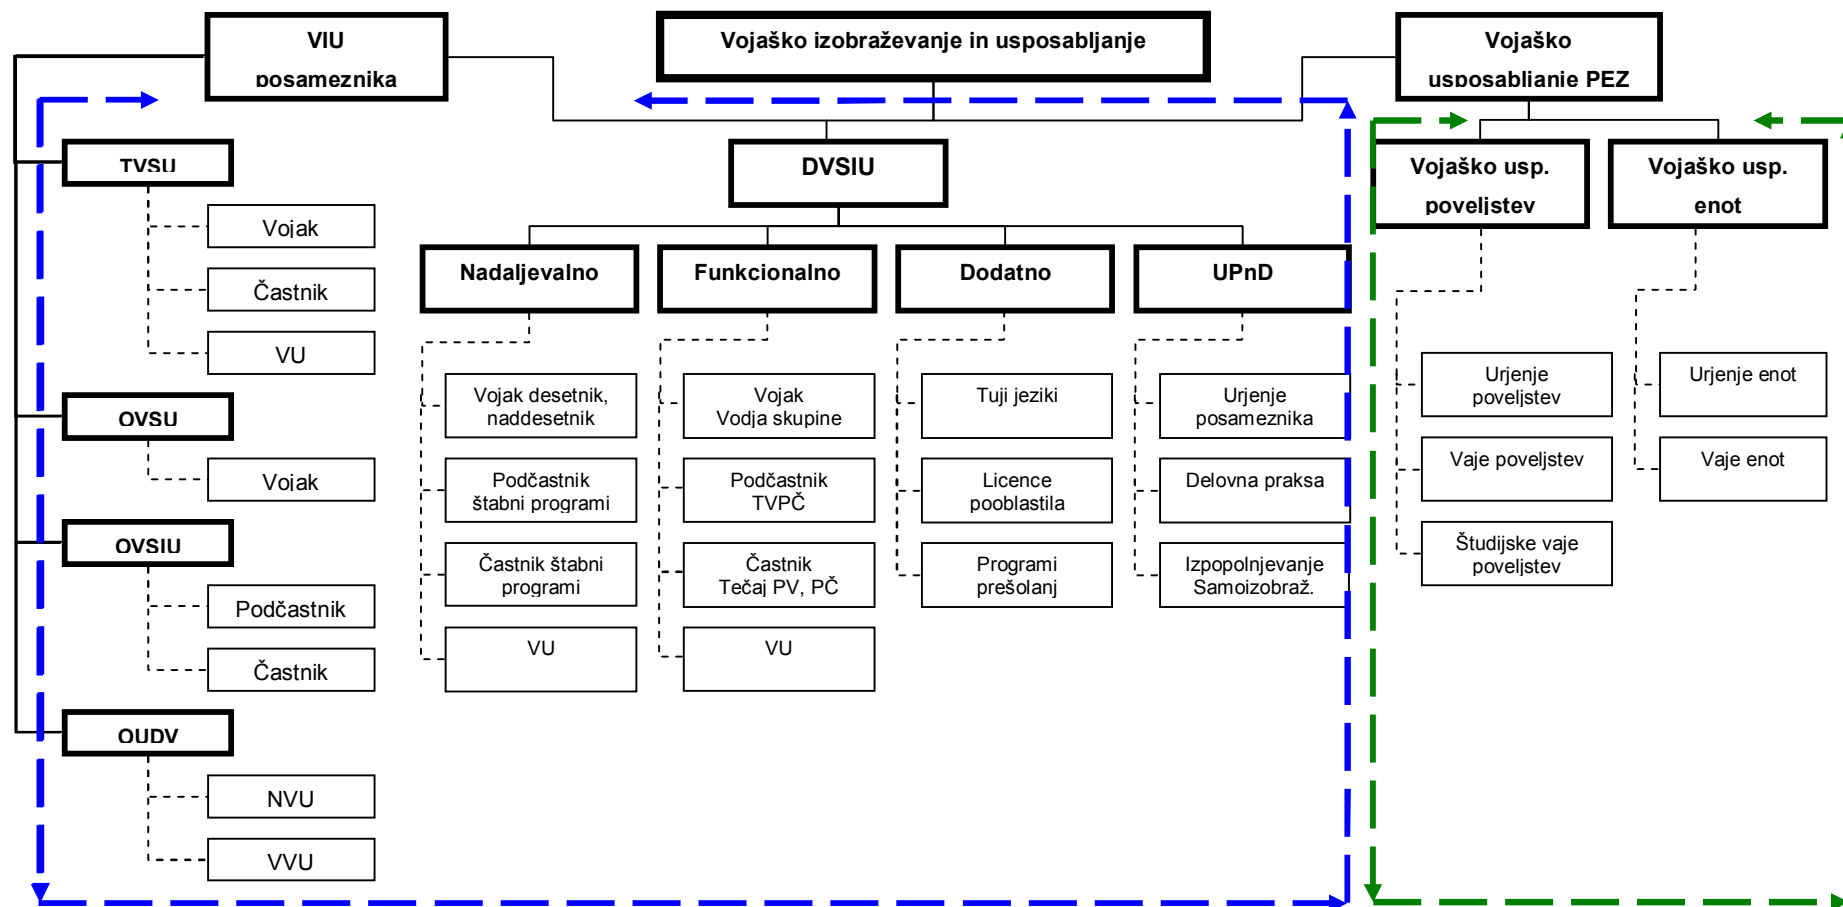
VIU posameznika

Vojaško izobraževanje in usposabljanje

Vojaško usposabljanje PEZ

TVSU

Vojak

Častnik

VU

OVSU

Vojak

OVSIU

Podčastnik

Častnik

OUDV

NVU

VVU

DVSIU

Nadaljevalno

Funkcionalno

Dodatno

UPnD

Vojak desetnik, naddesetnik

Podčastnik štabni programi

Častnik štabni programi

VU

Vojak Vodja skupine

Podčastnik TVPČ

Častnik Tečaj PV, PČ

VU

Tuji jeziki

Licence pooblastila

Programi prešolanj

Urjenje posameznika

Delovna praksa

Izpopolnjevanje Samoizobraž.

Vojaško usp. poveljstev

Vojaško usp. enot

Urjenje poveljstev

Vaje poveljstev

Študijske vaje poveljstev

Urjenje enot

Vaje enot